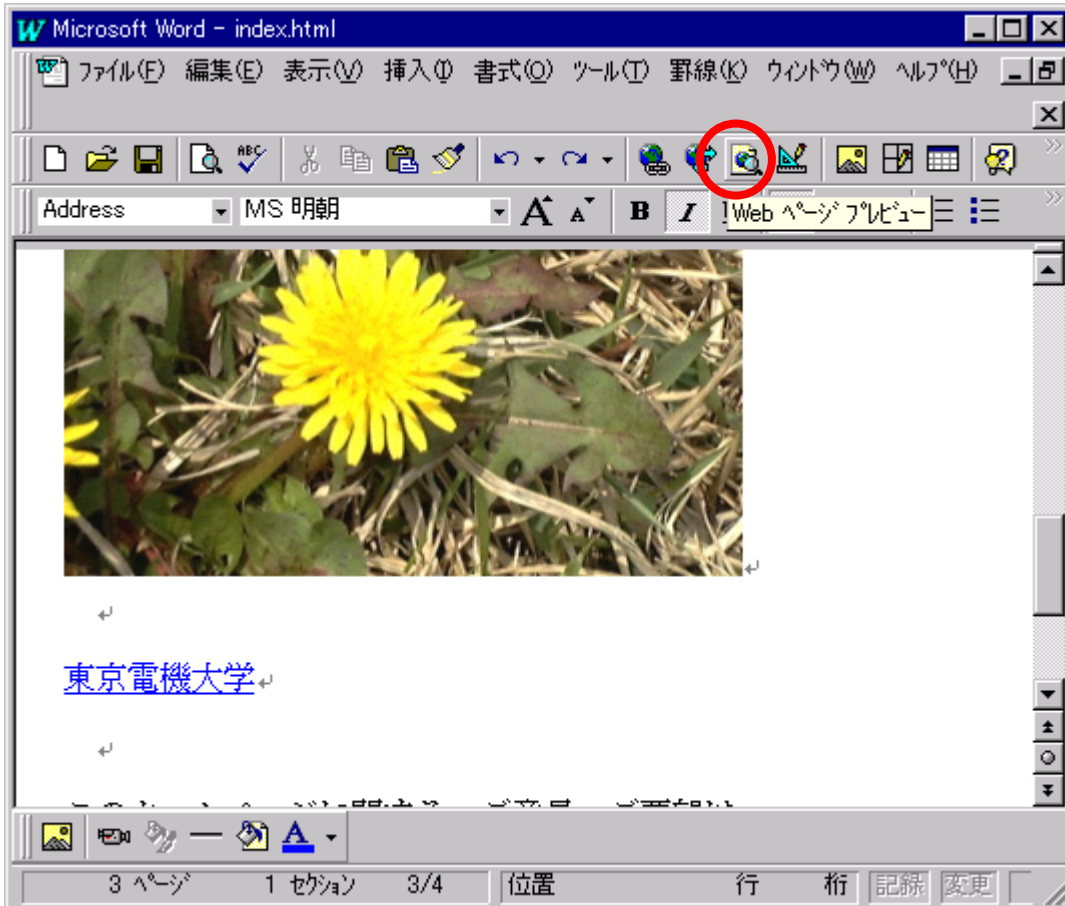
Microsoft Word - index.html

ファイル(F) 編集(E) 表示(V) 挿入(I) 書式(O) ツール(T) 罫線(K) ウィンドウ(W) ヘルプ(H)

Address
MS 明朝
B I
Web ページ プレビュー

東京電機大学

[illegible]

3 ページ 1 セクション 3/4 位置 行 桁 記録 変更